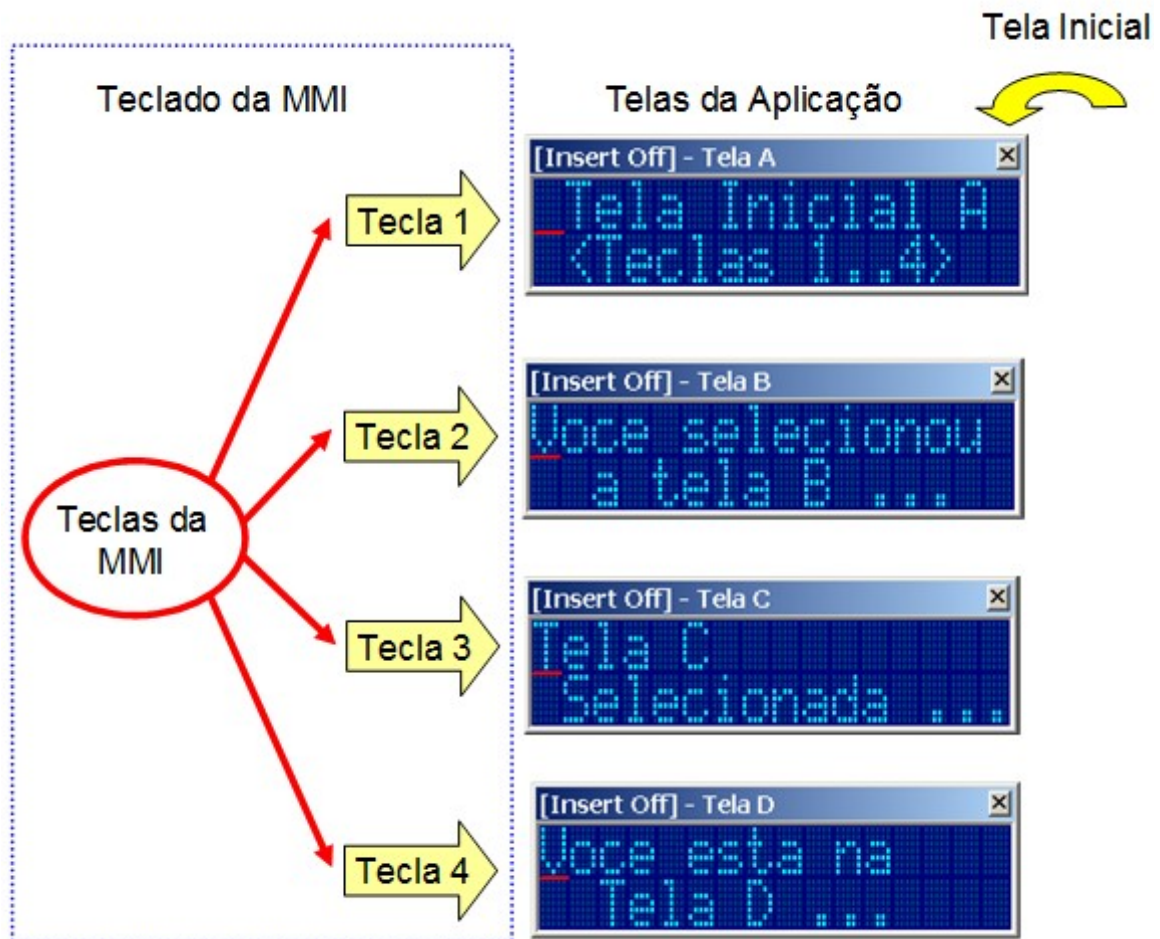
Tela Inicial

Teclado da MMI

Telas da Aplicação

Teclas da MMI

Tecla 1

Tecla 2

Tecla 3

Tecla 4

[Insert Off] - Tela A
Tela Inicial A
<Teclas 1..4>

[Insert Off] - Tela B
Voce selecionou
a tela B ...

[Insert Off] - Tela C
Tela C
Selecionada ...

[Insert Off] - Tela D
Voce esta na
Tela D ...